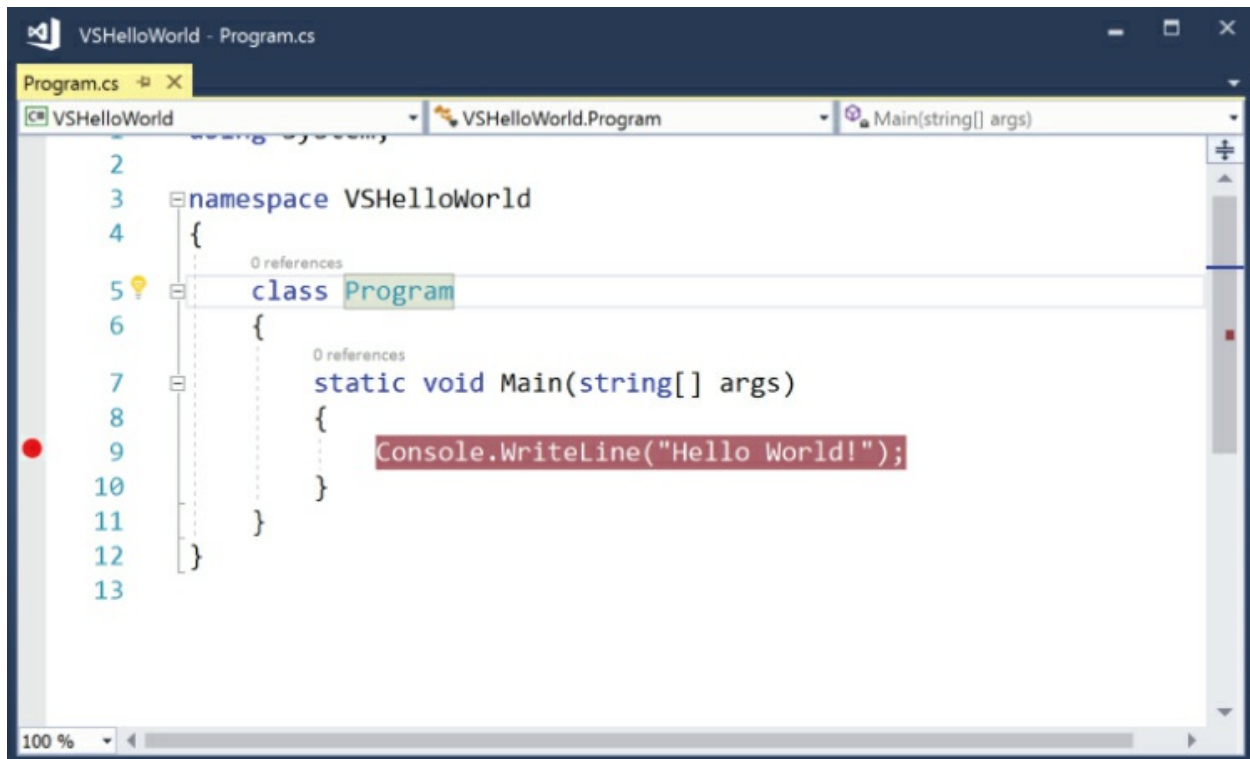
VSHelloWorld - Program.cs

Program.cs

VSHelloWorld | VSHelloWorld.Program | Main(string[] args)

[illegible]
2
3 namespace VSHelloWorld
4 {
0 references
5 class Program
6 {
0 references
7 static void Main(string[] args)
8 {
9 Console.WriteLine("Hello World!");
10 }
11 }
12 }
13

100 %